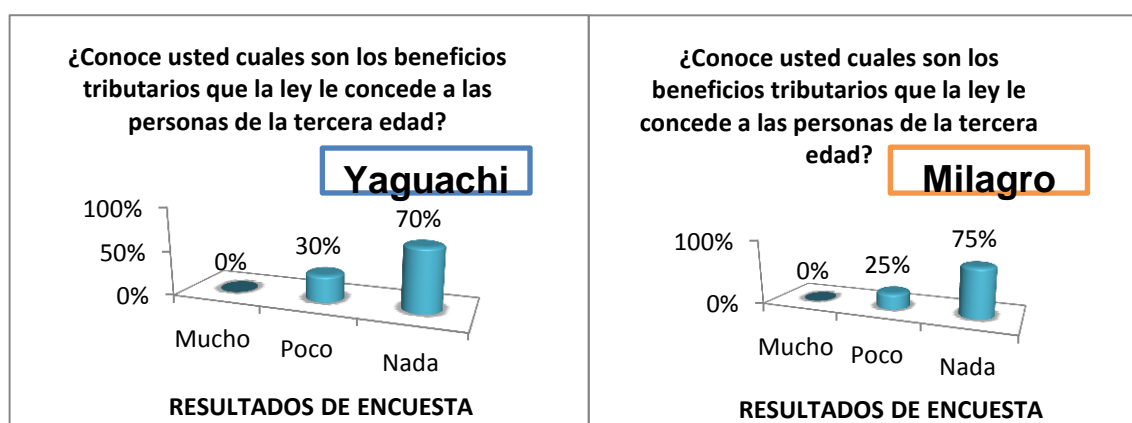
¿Conoce usted cuales son los beneficios tributarios que la ley le concede a las personas de la tercera edad?

Yaguachi

100%
50%
0%

0%
30%
70%

Mucho
Poco
Nada

RESULTADOS DE ENCUESTA

¿Conoce usted cuales son los beneficios tributarios que la ley le concede a las personas de la tercera edad?

Milagro

100%
0%

0%
25%
75%

Mucho
Poco
Nada

RESULTADOS DE ENCUESTA